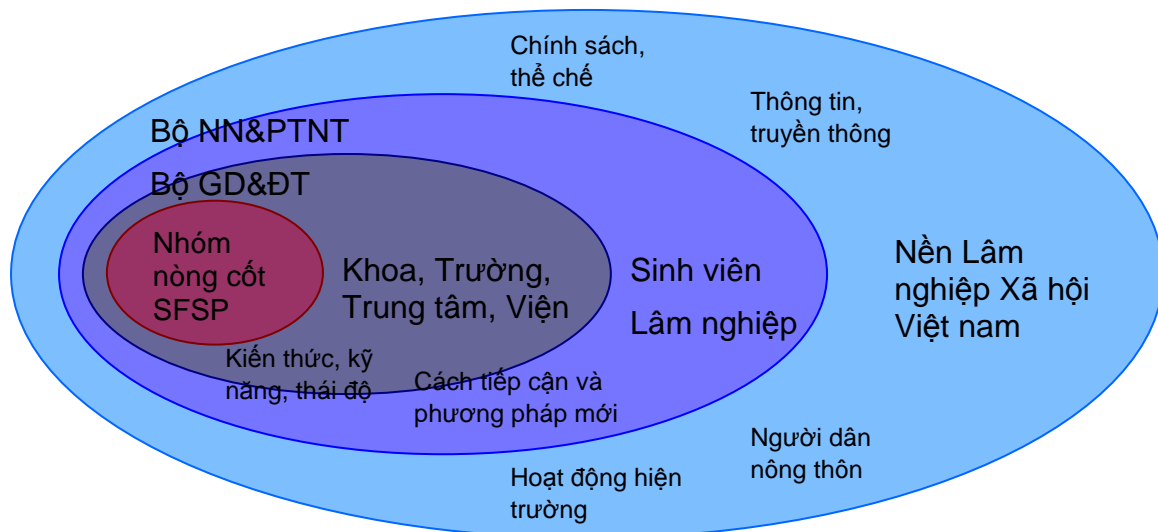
Chính sách, thể chế

Thông tin, truyền thông

Bộ NN&PTNT

Bộ GD&ĐT

Nhóm nòng cốt SFSP

Khoa, Trường, Trung tâm, Viện

Sinh viên

Lâm nghiệp

Nền Lâm nghiệp Xã hội Việt nam

Kiến thức, kỹ năng, thái độ

Cách tiếp cận và phương pháp mới

Người dân nông thôn

Hoạt động hiện trường